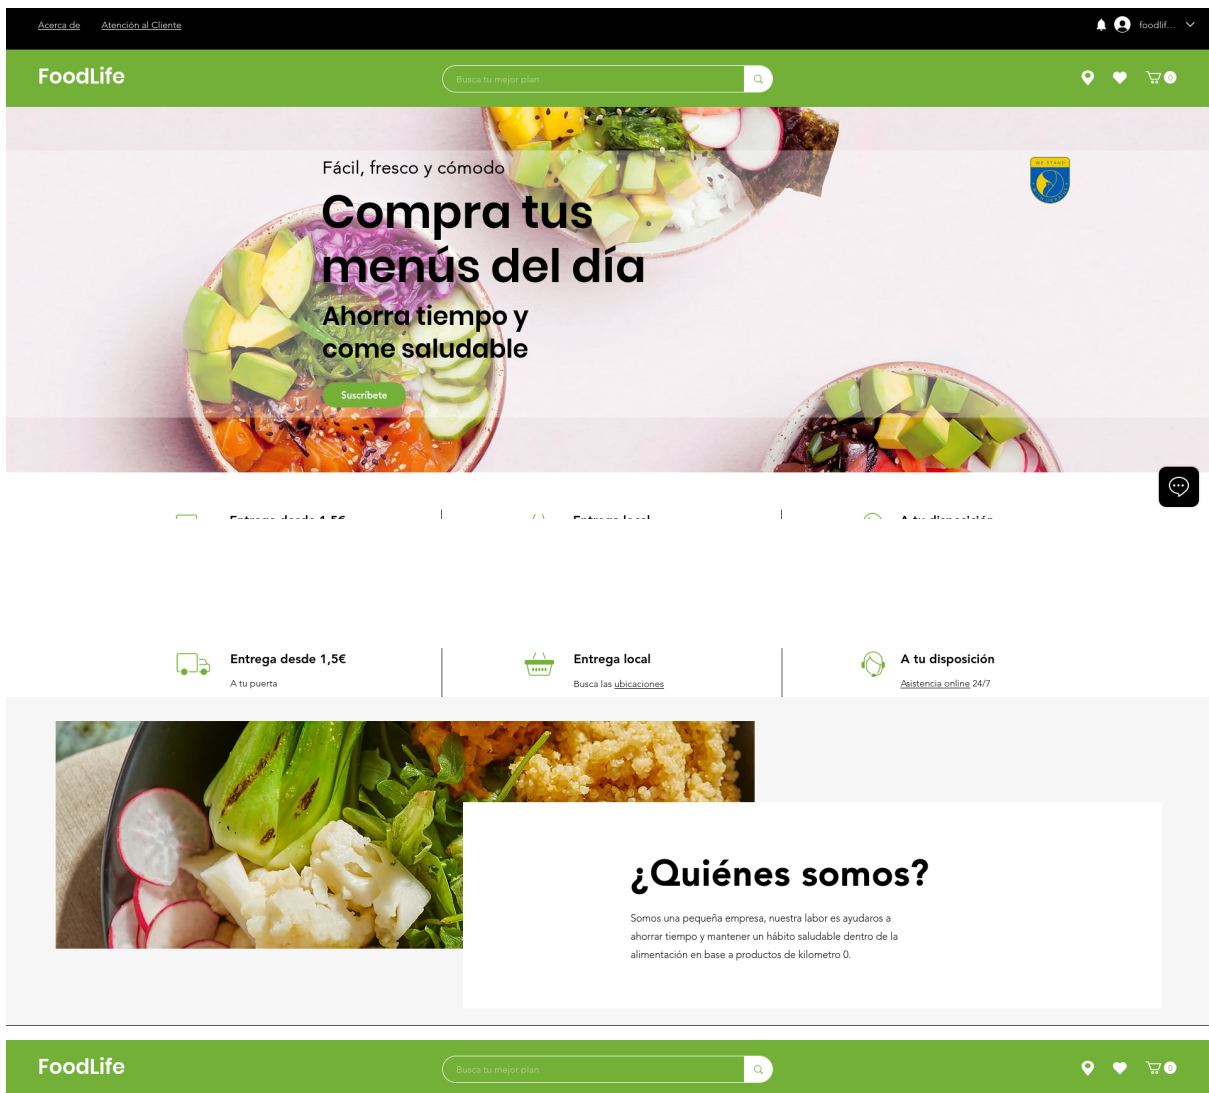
Acerca de Atención al Cliente

foodlif...

FoodLife

Busca tu mejor plan

0

Fácil, fresco y cómodo

Compra tus menús del día

Ahorra tiempo y come saludable

Suscríbete

WE STAND

Entrega desde 1,5€

A tu puerta

Entrega local

Busca las ubicaciones

A tu disposición

Asistencia online 24/7

¿Quiénes somos?

Somos una pequeña empresa, nuestra labor es ayudaros a ahorrar tiempo y mantener un hábito saludable dentro de la alimentación en base a productos de kilometro 0.

FoodLife

Busca tu mejor plan

0